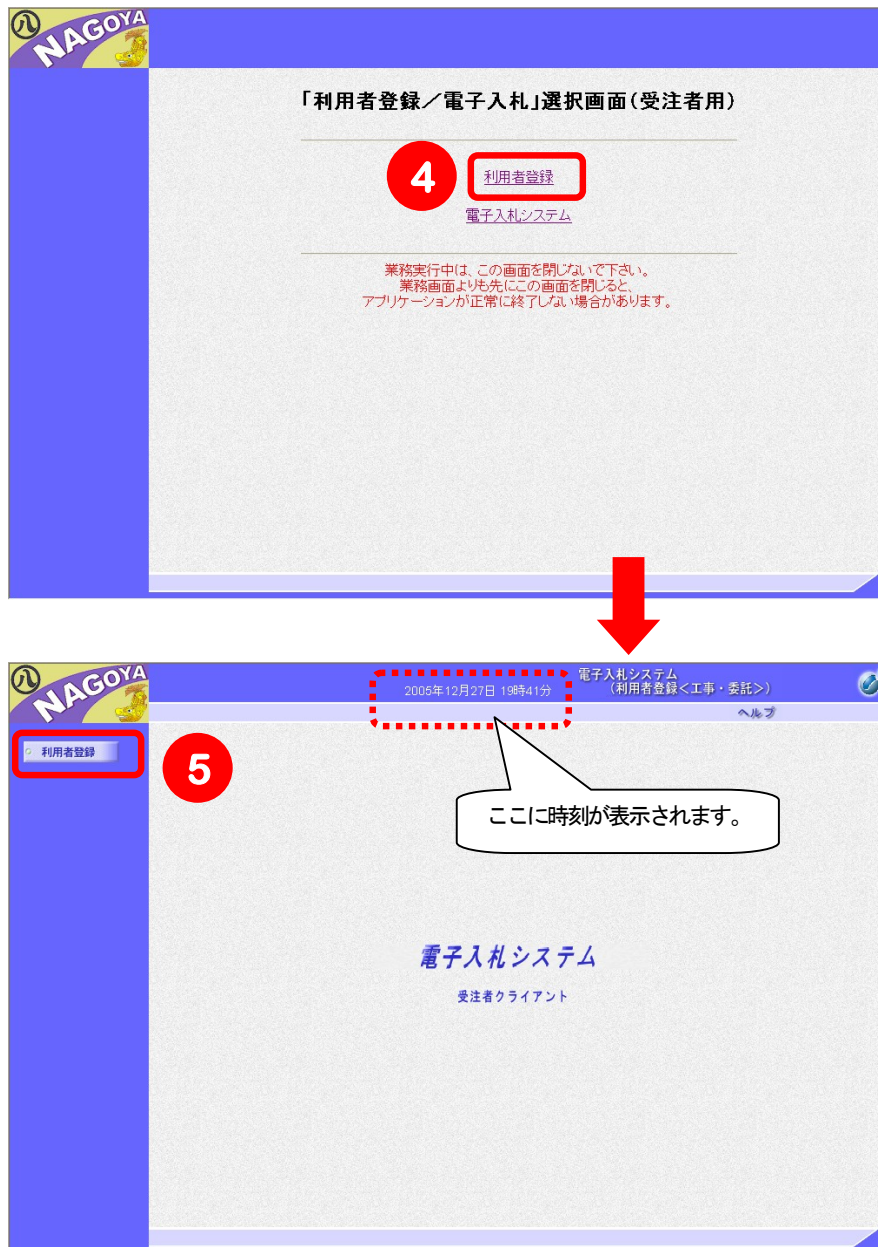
NAGOYA

「利用者登録／電子入札」選択画面（受注者用）

4

利用者登録

電子入札システム

業務実行中は、この画面を閉じないで下さい。
業務画面よりも先にこの画面を閉じると、
アプリケーションが正常に終了しない場合があります。

NAGOYA

電子入札システム
（利用者登録＜工事・委託＞）

2005年12月27日 19時41分

ヘルプ

利用者登録

5

ここに時刻が表示されます。

電子入札システム

受注者クライアント